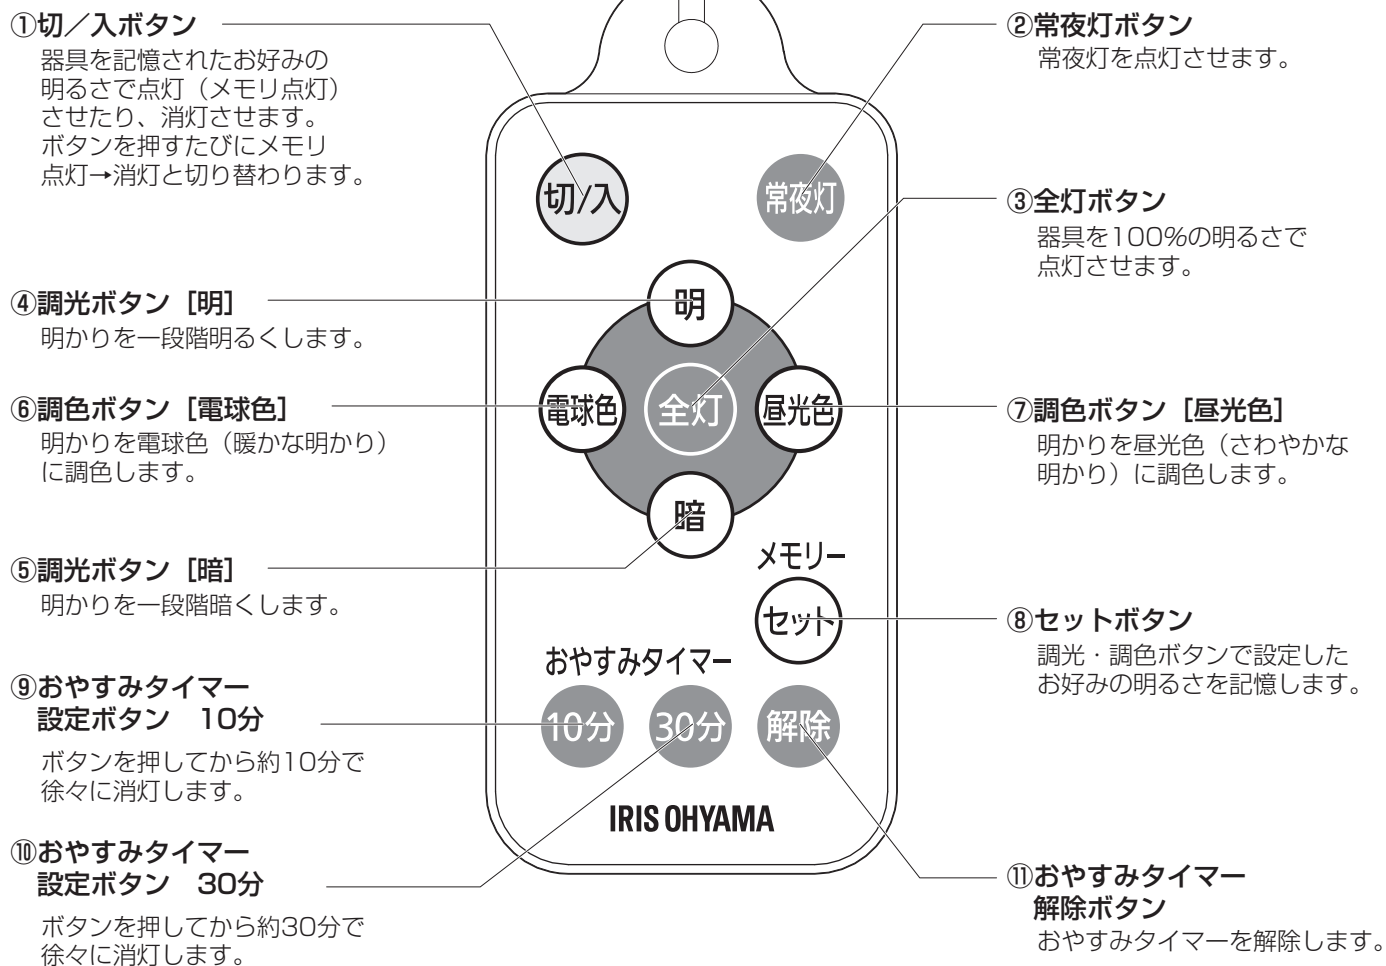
①切／入ボタン
器具を記憶されたお好みの明るさで点灯（メモリ点灯）させたり、消灯させます。ボタンを押すたびにメモリ点灯→消灯と切り替わります。

②常夜灯ボタン
常夜灯を点灯させます。

③全灯ボタン
器具を100%の明るさで点灯させます。

④調光ボタン［明］
明かりを一段階明るくします。

⑥調色ボタン［電球色］
明かりを電球色（暖かな明かり）に調色します。

⑦調色ボタン［昼光色］
明かりを昼光色（さわやかな明かり）に調色します。

⑤調光ボタン［暗］
明かりを一段階暗くします。

⑧セットボタン
調光・調色ボタンで設定したお好みの明るさを記憶します。

⑨おやすみタイマー設定ボタン　10分
ボタンを押してから約10分で徐々に消灯します。

⑩おやすみタイマー設定ボタン　30分
ボタンを押してから約30分で徐々に消灯します。

⑪おやすみタイマー解除ボタン
おやすみタイマーを解除します。

切/入
常夜灯
明
電球色
全灯
昼光色
暗
メモリー
セット
おやすみタイマー
10分
30分
解除
IRIS OHYAMA